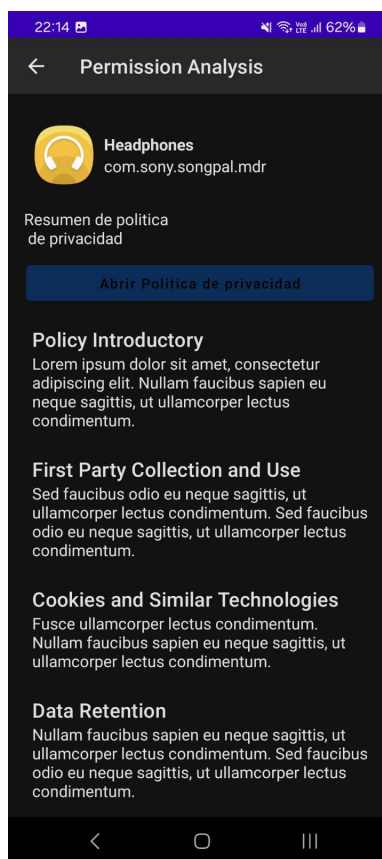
22:14 ▣ 62%

Permission Analysis

Headphones
com.sony.songpal.mdr

Resumen de politica de privacidad

Abrir Politica de privacidad

Policy Introductory
Lorem ipsum dolor sit amet, consectetur adipiscing elit. Nullam faucibus sapien eu neque sagittis, ut ullamcorper lectus condimentum.

First Party Collection and Use
Sed faucibus odio eu neque sagittis, ut ullamcorper lectus condimentum. Sed faucibus odio eu neque sagittis, ut ullamcorper lectus condimentum.

Cookies and Similar Technologies
Fusce ullamcorper lectus condimentum. Nullam faucibus sapien eu neque sagittis, ut ullamcorper lectus condimentum.

Data Retention
Nullam faucibus sapien eu neque sagittis, ut ullamcorper lectus condimentum. Sed faucibus odio eu neque sagittis, ut ullamcorper lectus condimentum.